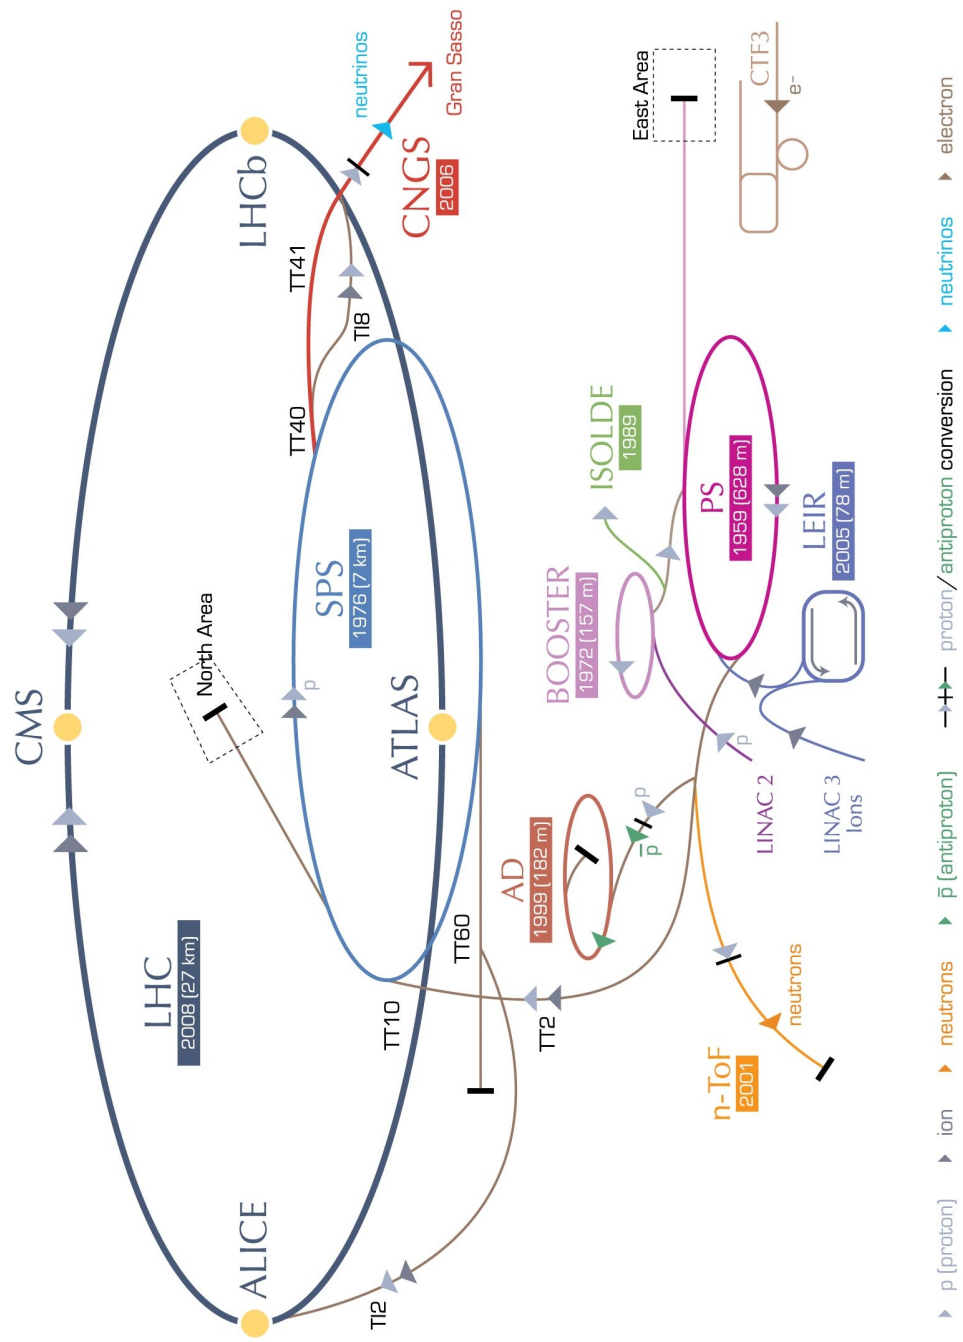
CMS

North Area

LHCb

neutrinos

Gran Sasso

CNGS
2006

TT41

TI8

TT40

SPS
1976 (7 km)

p

ATLAS

LHC
2008 (27 km)

ALICE

TI2

TT10

TT60

TT2

AD
1999 (182 m)

$\bar{p}$

p

n-ToF
2001

neutrons

BOOSTER
1972 (157 m)

p

LINAC 2

LINAC 3
Ions

LEIR
2005 (78 m)

PS
1959 (628 m)

ISOLDE
1989

East Area

CTF3

e–

p (proton)   ion   neutrons   $\bar{p}$ (antiproton)   proton/antiproton conversion   neutrinos   electron